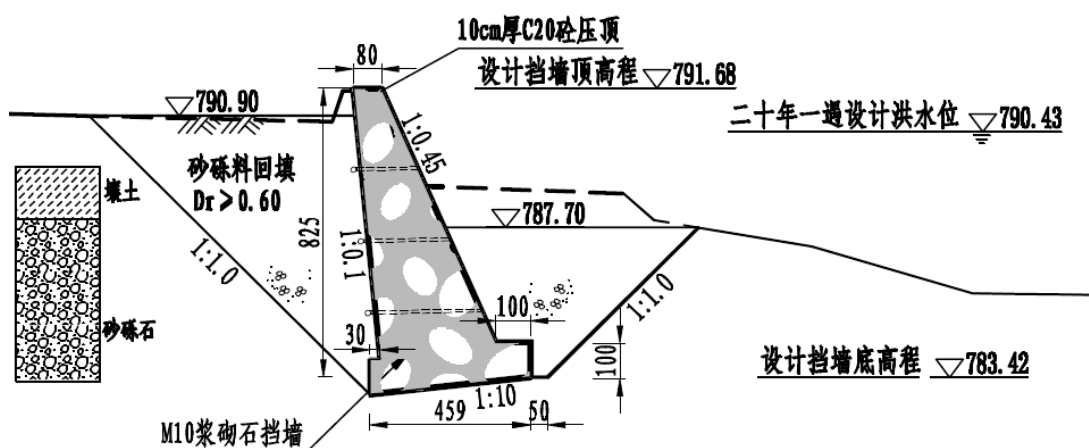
10cm厚C20砼压顶
80
设计挡墙顶高程 ▽791.68
▽790.90
二十年一遇设计洪水位 ▽790.43
1:0.45
砂砾料回填
Dr ≥ 0.60
壤土
▽787.70
825
1:0.1
1:1.0
1:1.0
砂砾石
100
30
100
设计挡墙底高程 ▽783.42
459 1:10
50
M10浆砌石挡墙